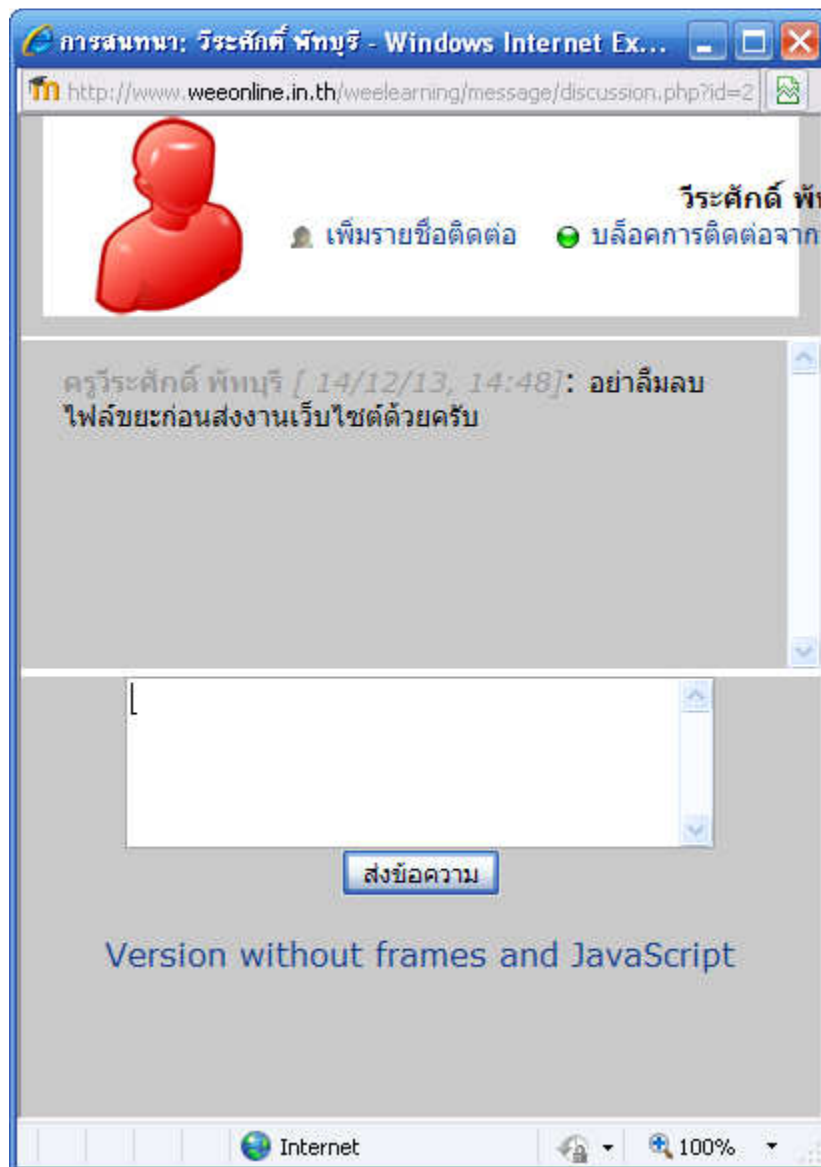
การสนทนา: วีระศักดิ์ พัทบุรี - Windows Internet Ex...

http://www.weeonline.in.th/weelearning/message/discussion.php?id=2

วีระศักดิ์ พั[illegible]

เพิ่มรายชื่อติดต่อ บล็อคการติดต่อจาก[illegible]

ครูวีระศักดิ์ พัทบุรี [ 14/12/13, 14:48]: อย่าลืมลบไฟล์ขยะก่อนส่งงานเว็บไซต์ด้วยครับ

ส่งข้อความ

Version without frames and JavaScript

Internet

100%